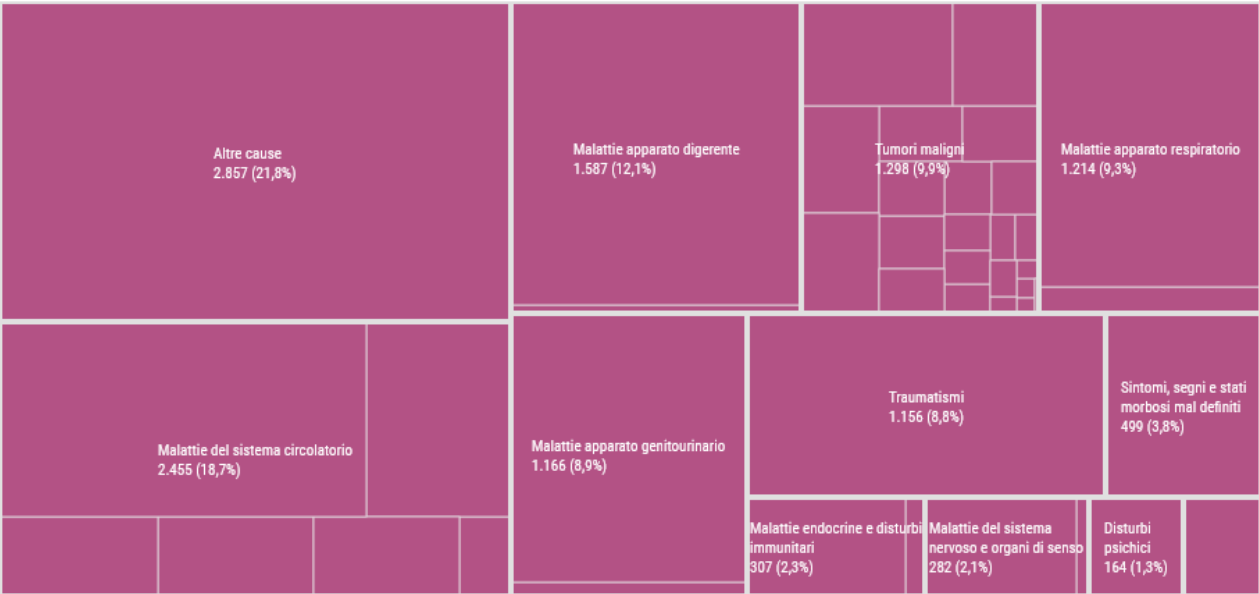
Altre cause
2.857 (21,8%)

Malattie apparato digerente
1.587 (12,1%)

Tumori maligni
1.298 (9,9%)

Malattie apparato respiratorio
1.214 (9,3%)

Malattie del sistema circolatorio
2.455 (18,7%)

Malattie apparato genitourinario
1.166 (8,9%)

Traumatismi
1.156 (8,8%)

Sintomi, segni e stati morbosi mal definiti
499 (3,8%)

Malattie endocrine e disturbi immunitari
307 (2,3%)

Malattie del sistema nervoso e organi di senso
282 (2,1%)

Disturbi psichici
164 (1,3%)